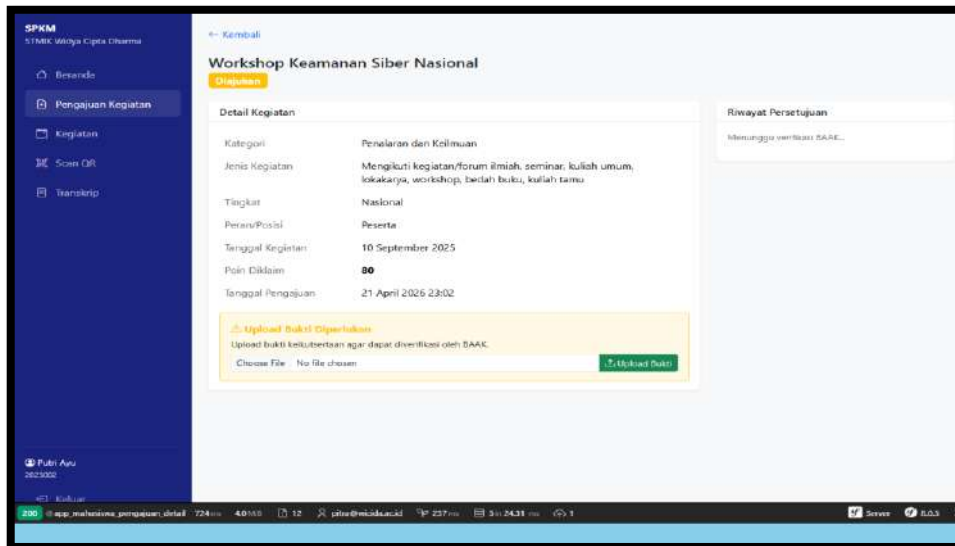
SPKM
STMIK Widya Cipta Dharma

Beranda
Pengajuan Kegiatan
Kegiatan
Scan QR
Transkrip

← Kembali

Workshop Keamanan Siber Nasional
Diajukan

Detail Kegiatan

| | |
|---|---|
| Kategori | Penalaran dan Keilmuan |
| Jenis Kegiatan | Mengikuti kegiatan/forum ilmiah, seminar, kuliah umum, lokakarya, workshop, bedah buku, kuliah tamu |
| Tingkat | Nasional |
| Peran/Posisi | Peserta |
| Tanggal Kegiatan | 10 September 2025 |
| Poin Diklaim | 80 |
| Tanggal Pengajuan | 21 April 2026 23:02 |

⚠ Upload Bukti Diperlukan
Upload bukti keikutsertaan agar dapat diverifikasi oleh BAAK.
Choose File No file chosen
Upload Bukti

Riwayat Persetujuan
Menunggu verifikasi BAAK...

Putri Ayu
2023002
Keluar

200 @app_mahasiswa_pengajuan_detail 724ms 4.0MB 12 pitse@wicida.ac.id 237ms 5in 24.31ms 1 Server 8.0.3